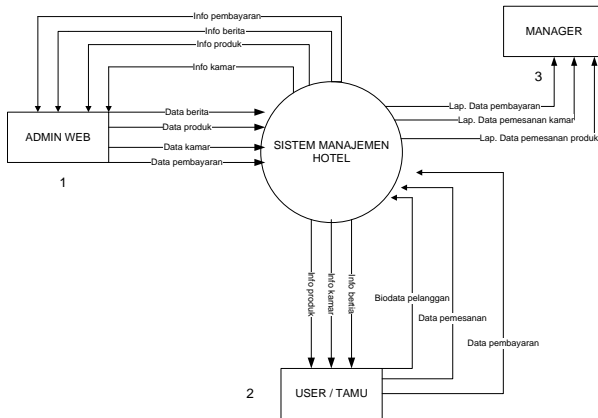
Info pembayaran
Info berita
Info produk
Info kamar

MANAGER
3

Data berita
Data produk
Data kamar
Data pembayaran

ADMIN WEB
1

SISTEM MANAJEMEN HOTEL

Lap. Data pembayaran
Lap. Data pemesanan kamar
Lap. Data pemesanan produk

Info produk
Info kamar
Info berita

Biodata pelanggan
Data pemesanan
Data pembayaran

2
USER / TAMU